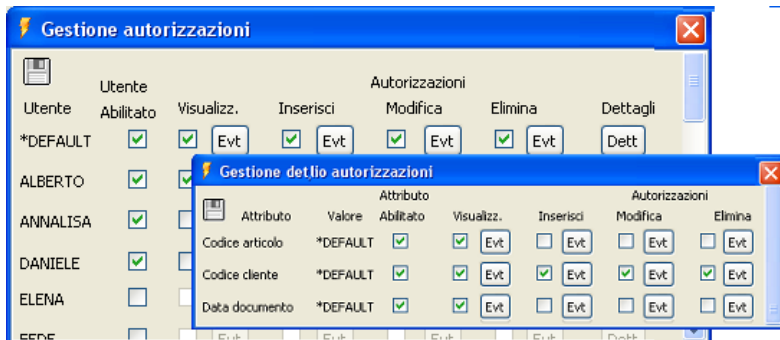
Gestione autorizzazioni

| Utente | Utente Abilitato | Visualizz. | Inserisci | Modifica | Elimina | Dettagli |
|---|---|---|---|---|---|---|
| *DEFAULT | ☑ | ☑ Evt | ☑ Evt | ☑ Evt | ☑ Evt | Dett |
| ALBERTO | ☑ | ☑ | | | | |
| ANNALISA | ☑ | | | | | |
| DANIELE | ☑ | | | | | |
| ELENA | ☐ | | | | | |
| FEDE | ☐ | Evt | Evt | Evt | Evt | Dett |

Autorizzazioni

Gestione detlio autorizzazioni

| Attributo | Valore | Attributo Abilitato | Visualizz. | Inserisci | Modifica | Elimina |
|---|---|---|---|---|---|---|
| Codice articolo | *DEFAULT | ☑ | ☑ Evt | ☐ Evt | ☐ Evt | ☐ Evt |
| Codice cliente | *DEFAULT | ☑ | ☑ Evt | ☑ Evt | ☑ Evt | ☑ Evt |
| Data documento | *DEFAULT | ☑ | ☑ Evt | ☐ Evt | ☐ Evt | ☐ Evt |

Autorizzazioni